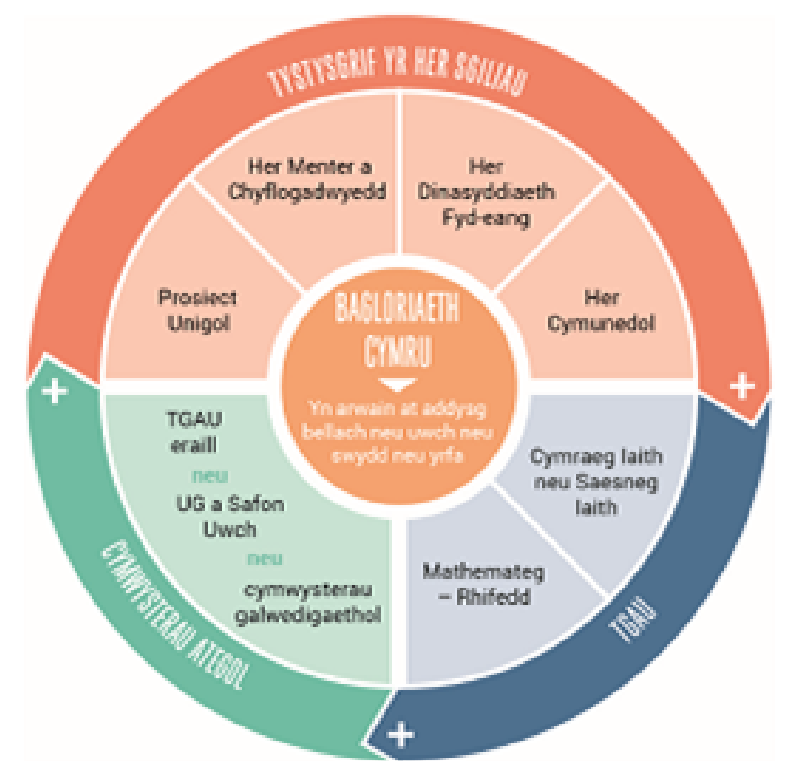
TYSTYSGRIF YR HER SGILIAU

Her Menter a Chyflogadwyedd

Her Dinasyddiaeth Fyd-eang

Prosiect Unigol

Her Cymunedol

BAGLORIAETH CYMRU

Yn arwain at addysg bellach neu uwch neu swydd neu yrfa

+

+

TGAU eraill

neu

UG a Safon Uwch

neu

cymwysterau galwedigaethol

Cymraeg Iaith neu Saesneg Iaith

Mathemateg – Rhifedd

CYMWYSTERAU ATEGOL

TGAU

+